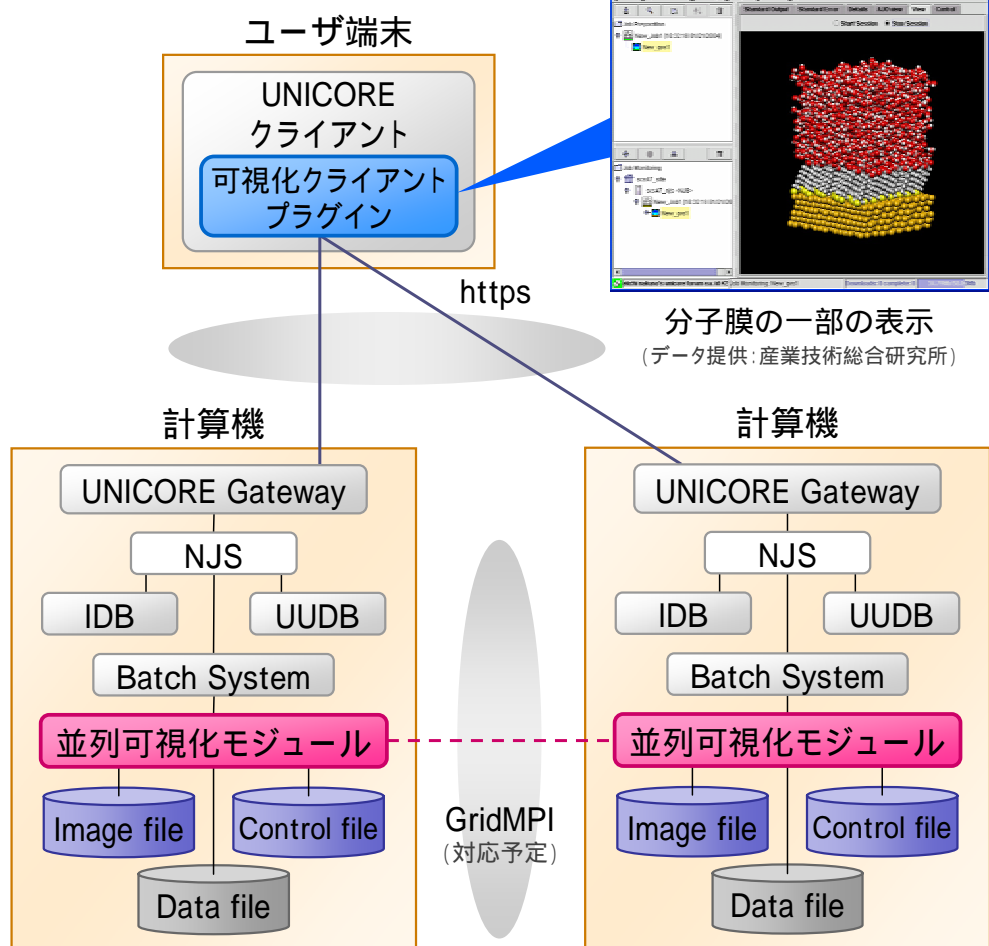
ユーザ端末

UNICORE クライアント

可視化クライアントプラグイン

https

分子膜の一部の表示
（データ提供：産業技術総合研究所）

計算機

UNICORE Gateway

NJS

IDB

UUDB

Batch System

並列可視化モジュール

Image file

Control file

Data file

GridMPI
（対応予定）

計算機

UNICORE Gateway

NJS

IDB

UUDB

Batch System

並列可視化モジュール

Image file

Control file

Data file